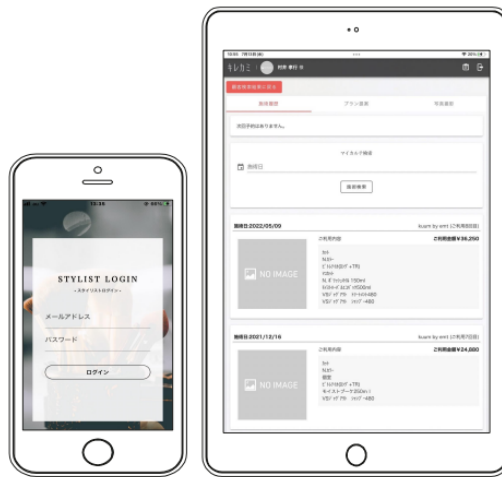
12:34

STYLIST LOGIN
- スタイリストログイン -

メールアドレス

パスワード

ログイン

キレカミ

来店履歴

プラン履歴

写真履歴

次回予約はありません。

カルテ検索

来店日

履歴検索

施術日:2022/05/09

ご利用内容

NO IMAGE

ご利用金額 ¥38,250

施術日:2021/12/16

ご利用内容

NO IMAGE

ご利用金額 ¥24,860